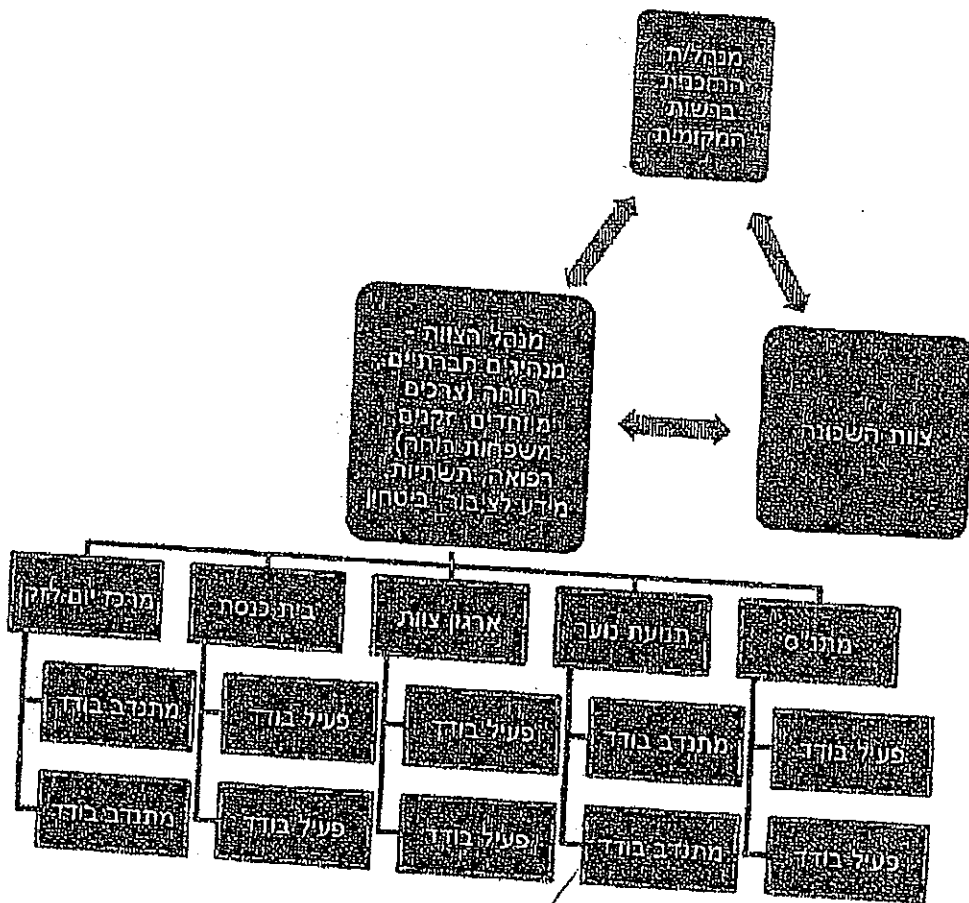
מנהל/ת התוכנית ברשות המקומית

מנהל הצוות - מנהיגים חברתיים, רווחה (צרכים מיוחדים, זקנים, משפחות ורווחה) רפואה, תשתיות, מידע לציבור, ביטחון

צוות השכונה

מתנ"ס

פעיל בודד

פעיל בודד

תנועת נוער

מתנדב בודד

מתנדב בודד

ארגון צוות

פעיל בודד

פעיל בודד

בית כנסת

פעיל בודד

פעיל בודד

מנהיג יום לקו

מתנדב בודד

מתנדב בודד